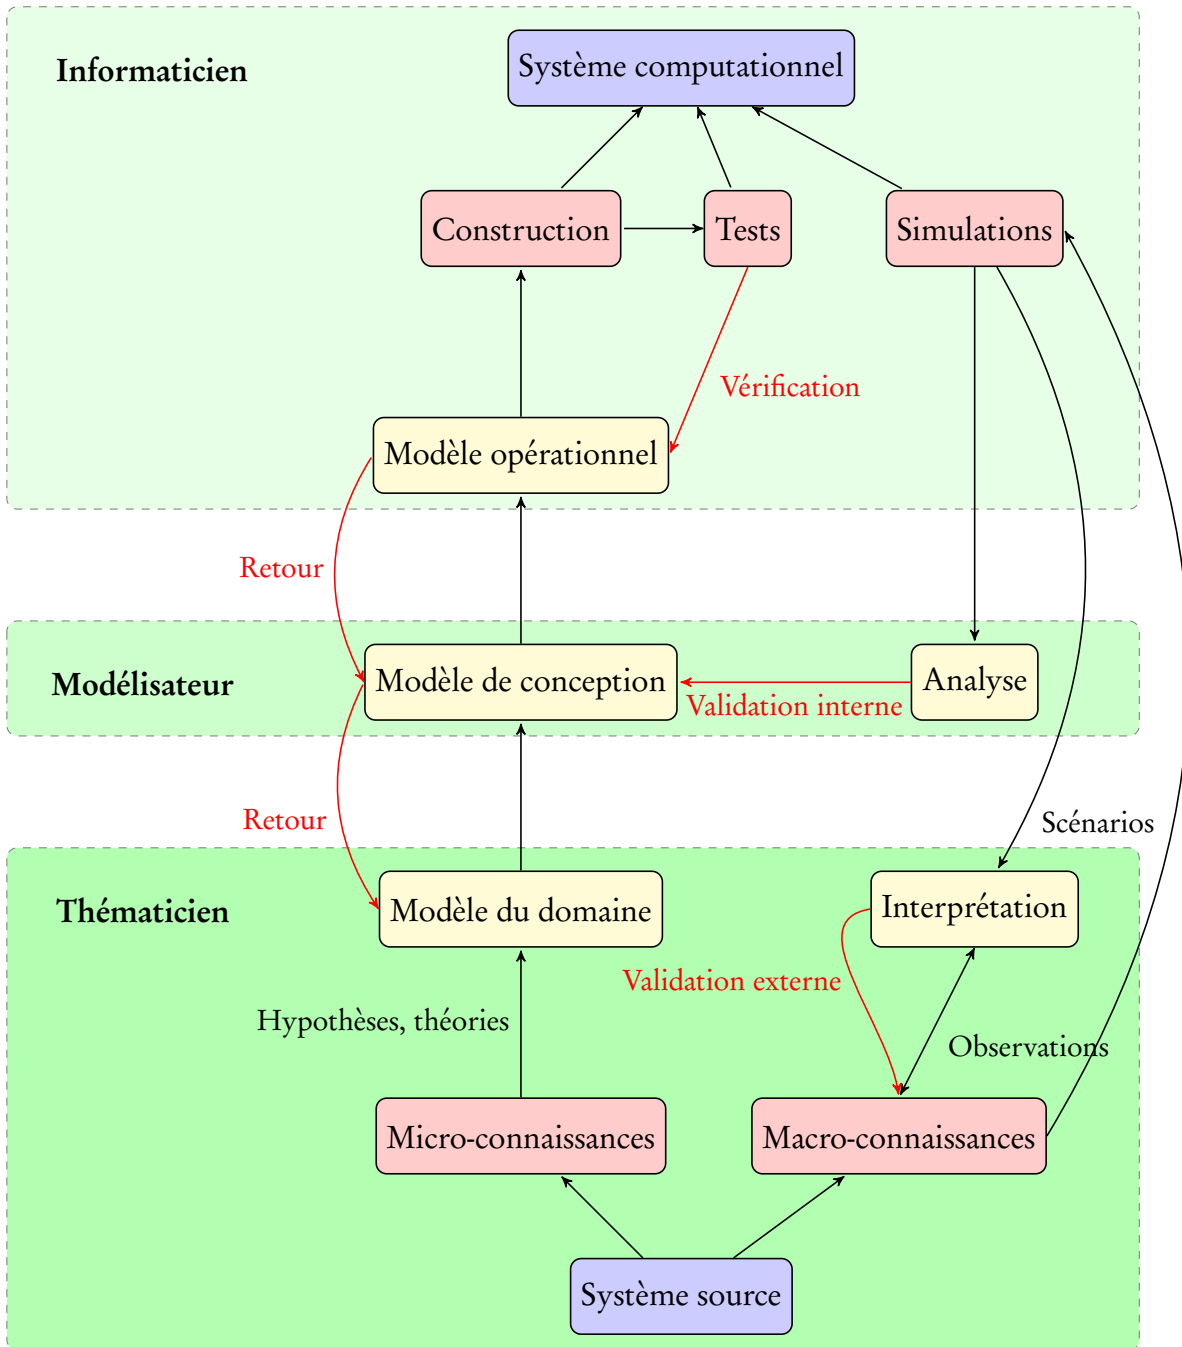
Informaticien

Système computationnel

Construction

Tests

Simulations

Vérification

Modèle opérationnel

Retour

Modélisateur

Modèle de conception

Analyse

Validation interne

Retour

Scénarios

Thématicien

Modèle du domaine

Interprétation

Validation externe

Hypothèses, théories

Observations

Micro-connaissances

Macro-connaissances

Système source